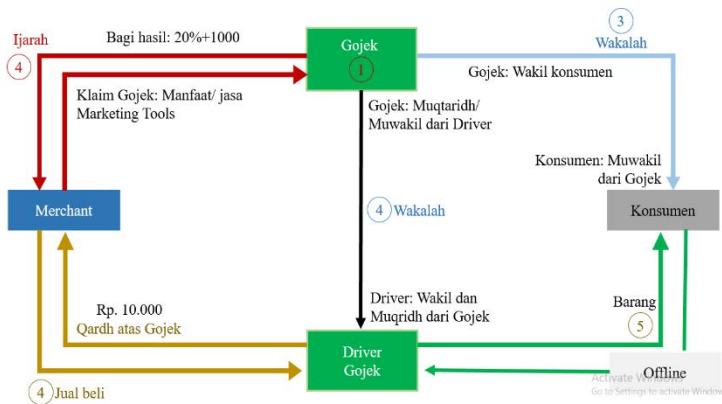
Ijarah
4
Bagi hasil: 20%+1000
Gojek
1
3
Wakalah
Gojek: Wakil konsumen
Klaim Gojek: Manfaat/ jasa Marketing Tools
Gojek: Muqtaridh/ Muwakil dari Driver
Konsumen: Muwakil dari Gojek
Merchant
4 Wakalah
Konsumen
Rp. 10.000
Qardh atas Gojek
Driver: Wakil dan Muqridh dari Gojek
Barang
5
Driver
Gojek
Offline
4 Jual beli
Activate Windows
Go to Settings to activate Windows.